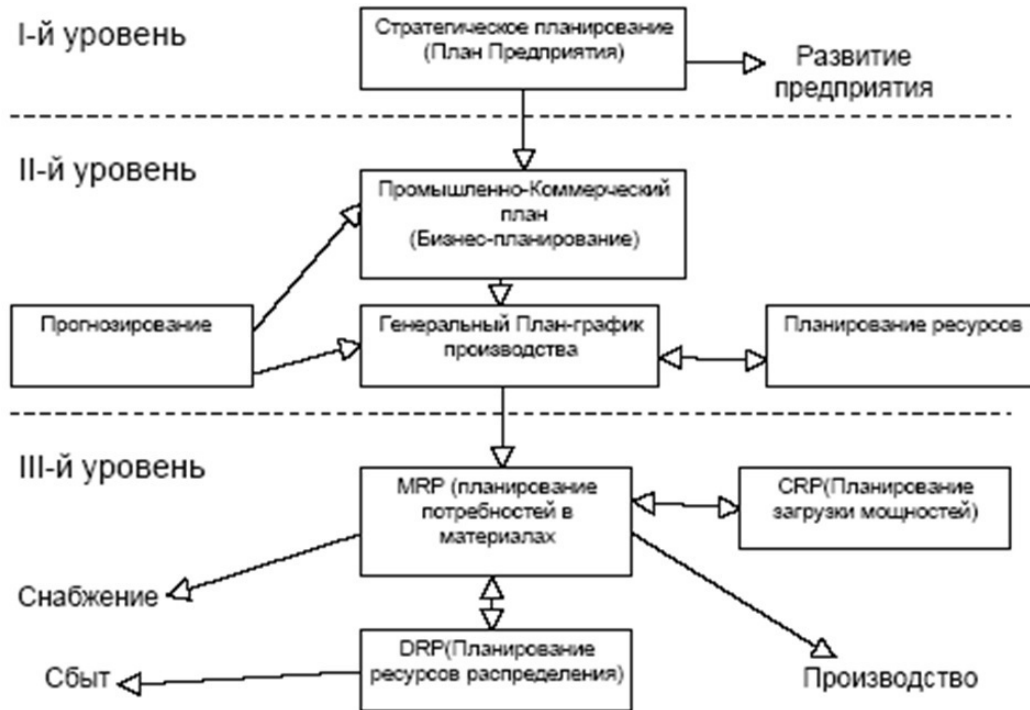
I-й уровень

Стратегическое планирование (План Предприятия)

Развитие предприятия

II-й уровень

Промышленно-Коммерческий план (Бизнес-планирование)

Прогнозирование

Генеральный План-график производства

Планирование ресурсов

III-й уровень

MRP (планирование потребностей в материалах

CRP(Планирование загрузки мощностей)

Снабжение

DRP(Планирование ресурсов распределения)

Сбыт

Производство